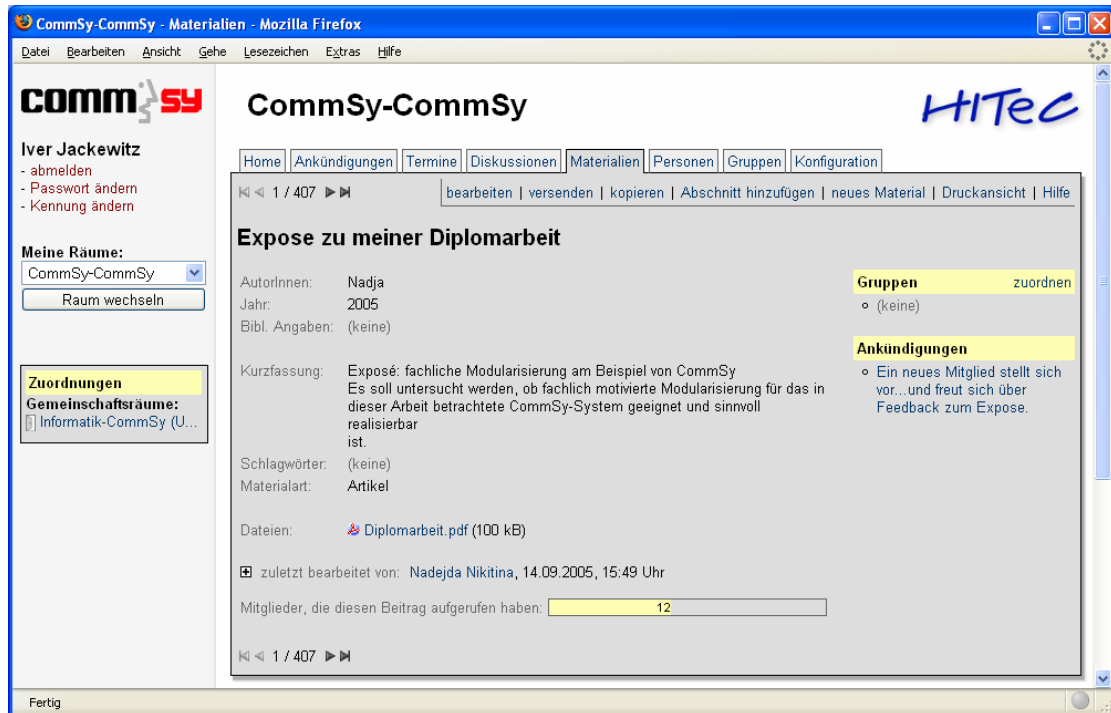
CommSy-CommSy - Materialien - Mozilla Firefox

Datei Bearbeiten Ansicht Gehe Lesezeichen Extras Hilfe

comm sy

Iver Jackewitz
- abmelden
- Passwort ändern
- Kennung ändern

Meine Räume:
CommSy-CommSy
Raum wechseln

Zuordnungen
Gemeinschaftsräume:
Informatik-CommSy (U...

CommSy-CommSy

HITeC

Home | Ankündigungen | Termine | Diskussionen | Materialien | Personen | Gruppen | Konfiguration

1 / 407

bearbeiten | versenden | kopieren | Abschnitt hinzufügen | neues Material | Druckansicht | Hilfe

Expose zu meiner Diplomarbeit

AutorInnen: Nadja
Jahr: 2005
Bibl. Angaben: (keine)

Kurzfassung: Exposé: fachliche Modularisierung am Beispiel von CommSy
Es soll untersucht werden, ob fachlich motivierte Modularisierung für das in dieser Arbeit betrachtete CommSy-System geeignet und sinnvoll realisierbar ist.

Schlagwörter: (keine)
Materialart: Artikel

Dateien: Diplomarbeit.pdf (100 kB)

zuletzt bearbeitet von: Nadejda Nikitina, 14.09.2005, 15:49 Uhr

Mitglieder, die diesen Beitrag aufgerufen haben: 12

1 / 407

Gruppen zuordnen
(keine)

Ankündigungen
Ein neues Mitglied stellt sich vor...und freut sich über Feedback zum Expose.

Fertig